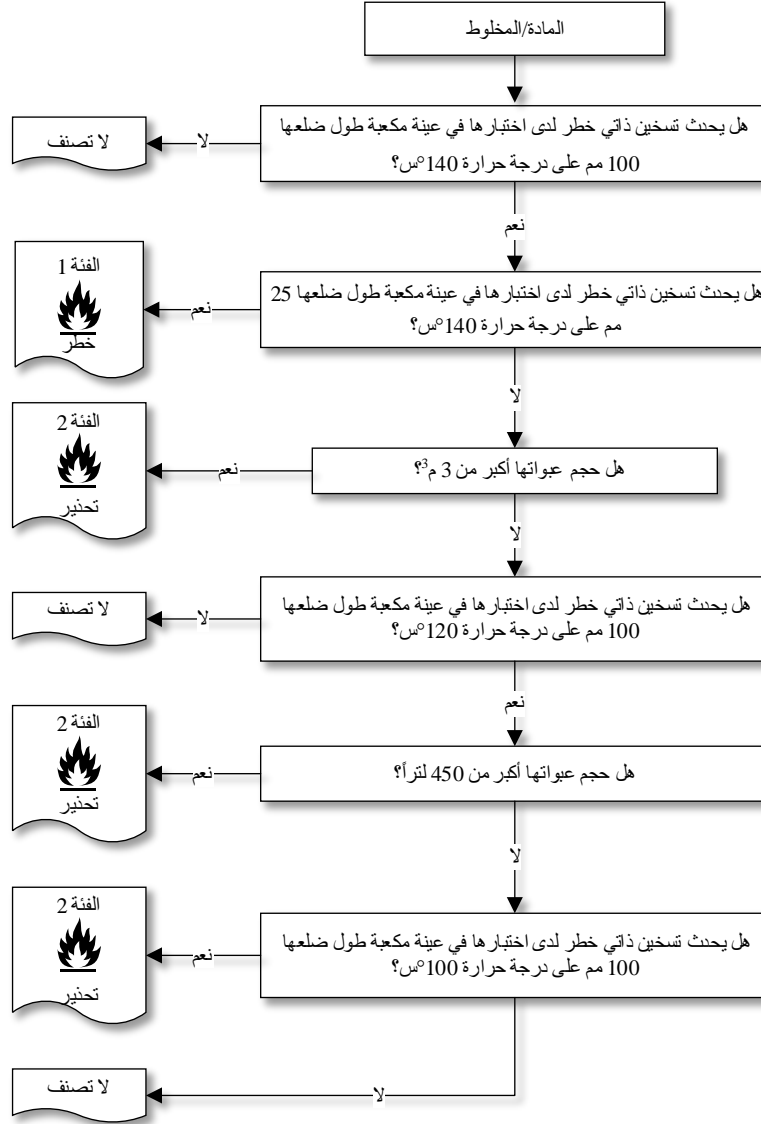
المادة/المخلوط

هل يحدث تسخين ذاتي خطر لدى اختبارها في عينة مكعبة طول ضلعها 100 مم على درجة حرارة 140°س؟

لا

لا تصنف

نعم

هل يحدث تسخين ذاتي خطر لدى اختبارها في عينة مكعبة طول ضلعها 25 مم على درجة حرارة 140°س؟

نعم

الفئة 1
خطر

لا

هل حجم عبواتها أكبر من 3 م$^3$؟

نعم

الفئة 2
تحذير

لا

هل يحدث تسخين ذاتي خطر لدى اختبارها في عينة مكعبة طول ضلعها 100 مم على درجة حرارة 120°س؟

لا

لا تصنف

نعم

هل حجم عبواتها أكبر من 450 لتراً؟

نعم

الفئة 2
تحذير

لا

هل يحدث تسخين ذاتي خطر لدى اختبارها في عينة مكعبة طول ضلعها 100 مم على درجة حرارة 100°س؟

نعم

الفئة 2
تحذير

لا

لا تصنف